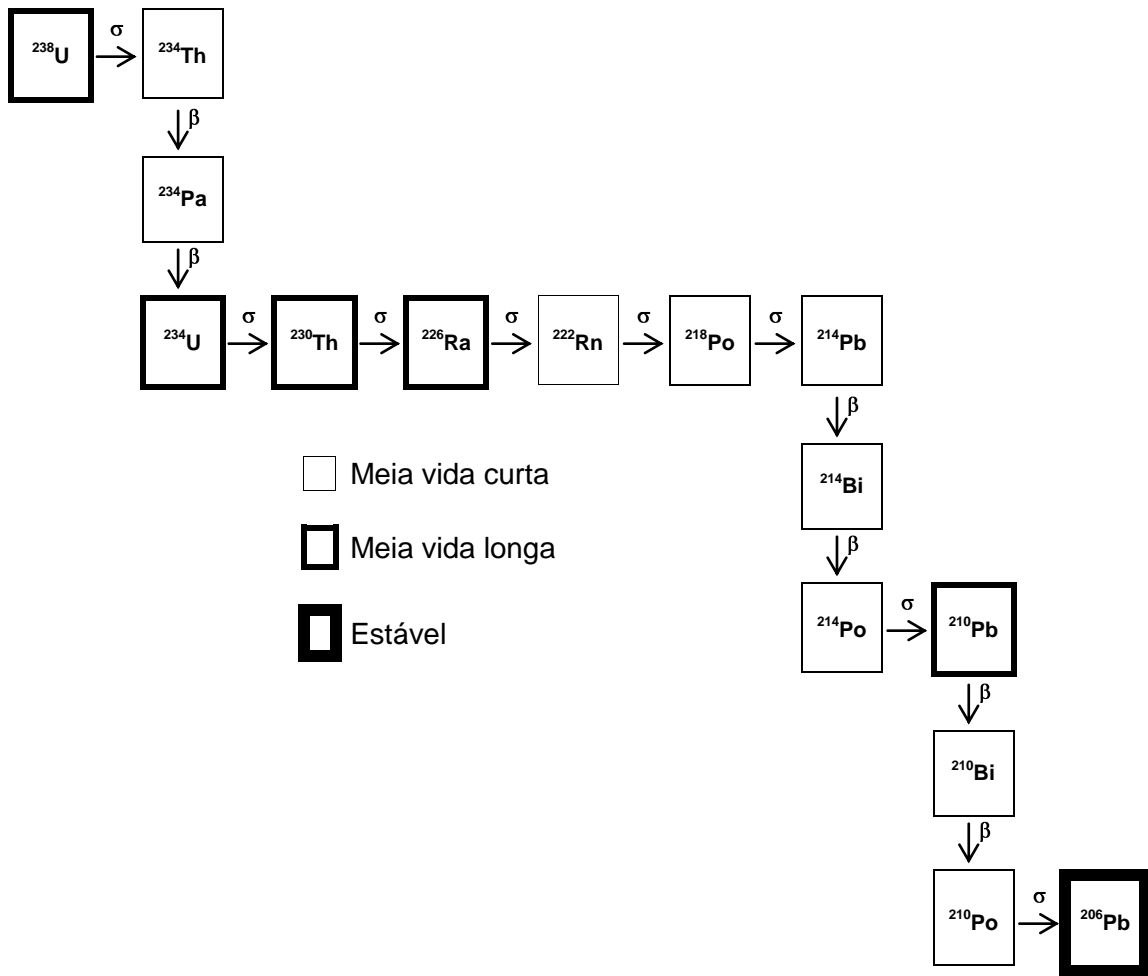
$^{238}U$ $\sigma$ $^{234}Th$

$\beta$

$^{234}Pa$

$\beta$

$^{234}U$ $\sigma$ $^{230}Th$ $\sigma$ $^{226}Ra$ $\sigma$ $^{222}Rn$ $\sigma$ $^{218}Po$ $\sigma$ $^{214}Pb$

$\beta$

$^{214}Bi$

$\beta$

$^{214}Po$ $\sigma$ $^{210}Pb$

$\beta$

$^{210}Bi$

$\beta$

$^{210}Po$ $\sigma$ $^{206}Pb$

Meia vida curta

Meia vida longa

Estável